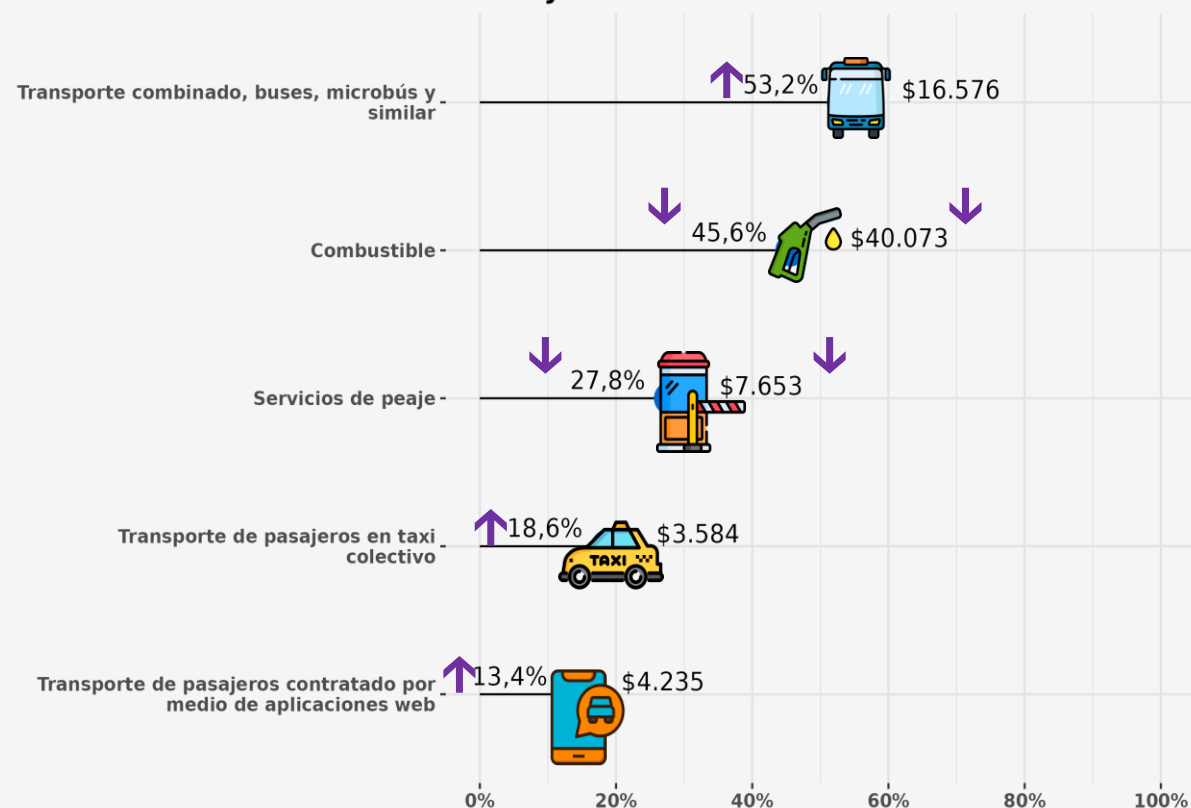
Transporte combinado, buses, microbús y similar
53,2%
$16.576

Combustible
45,6%
$40.073

Servicios de peaje
27,8%
$7.653

Transporte de pasajeros en taxi colectivo
18,6%
TAXI
$3.584

Transporte de pasajeros contratado por medio de aplicaciones web
13,4%
$4.235

0%
20%
40%
60%
80%
100%